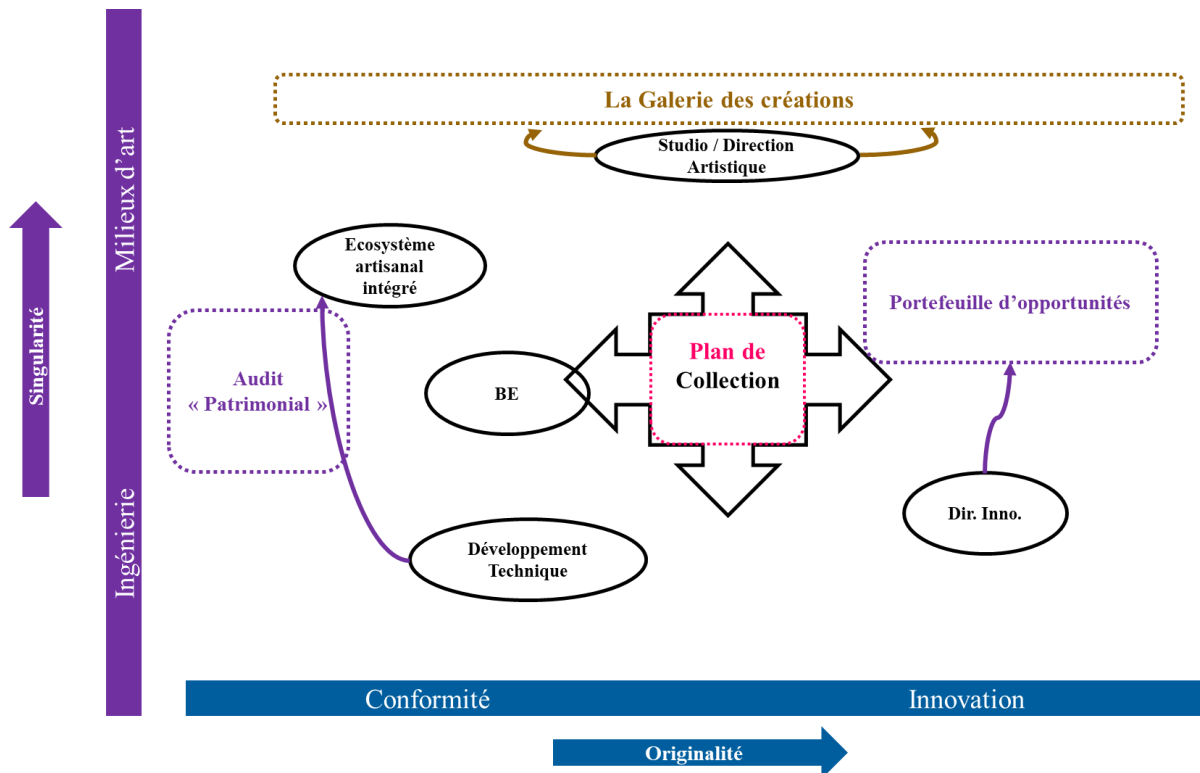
Singularité

Milieux d'art

Ingénierie

La Galerie des créations

Studio / Direction Artistique

Ecosystème artisanal intégré

Audit « Patrimonial »

BE

Plan de Collection

Portefeuille d'opportunités

Développement Technique

Dir. Inno.

Conformité

Innovation

Originalité